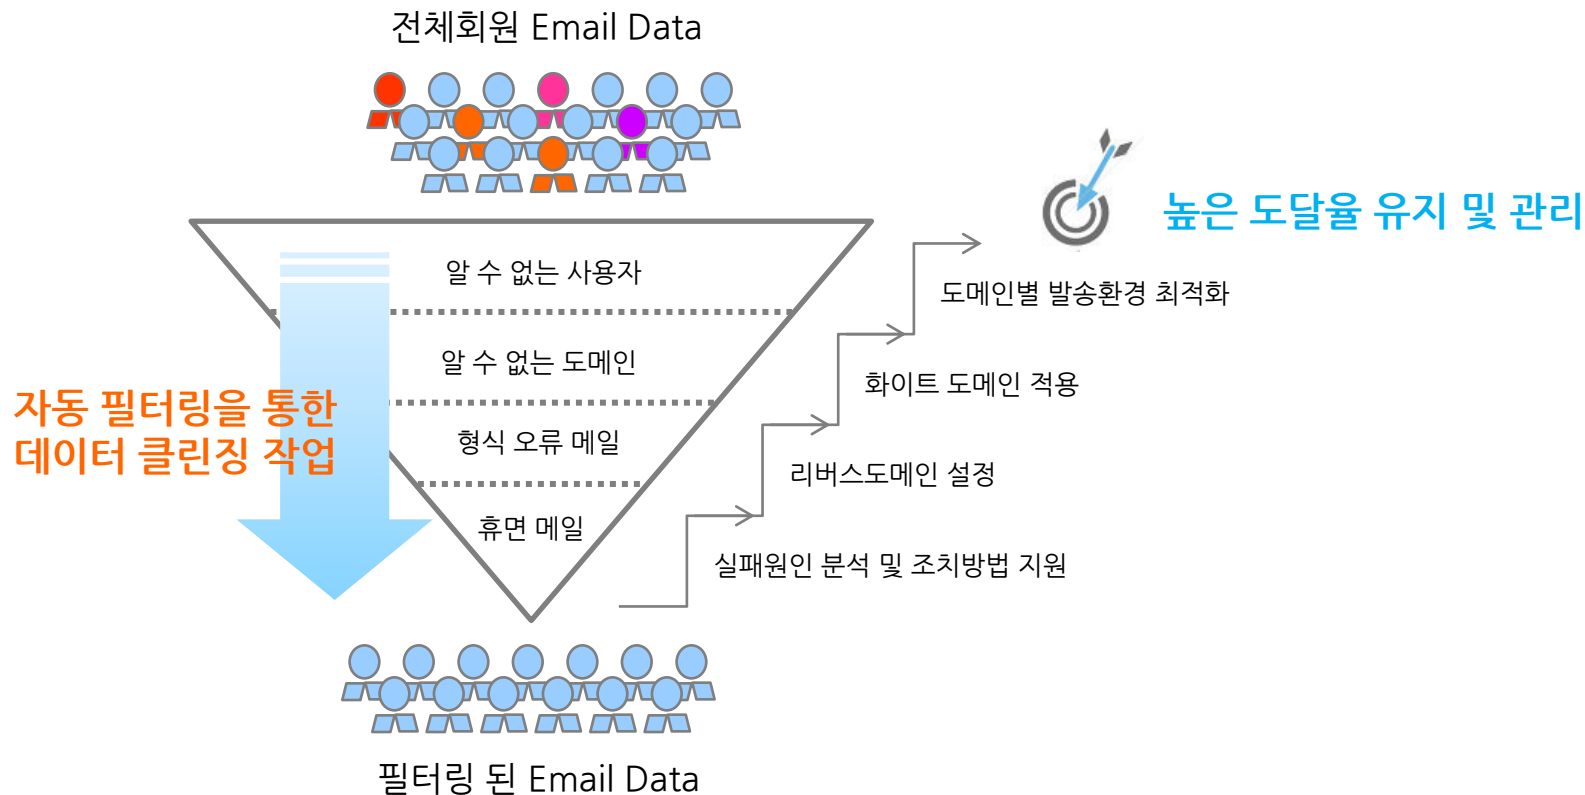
전체회원 Email Data

높은 도달율 유지 및 관리

알 수 없는 사용자

도메인별 발송환경 최적화

알 수 없는 도메인

화이트 도메인 적용

자동 필터링을 통한 데이터 클린징 작업

형식 오류 메일

리버스도메인 설정

휴면 메일

실패원인 분석 및 조치방법 지원

필터링 된 Email Data